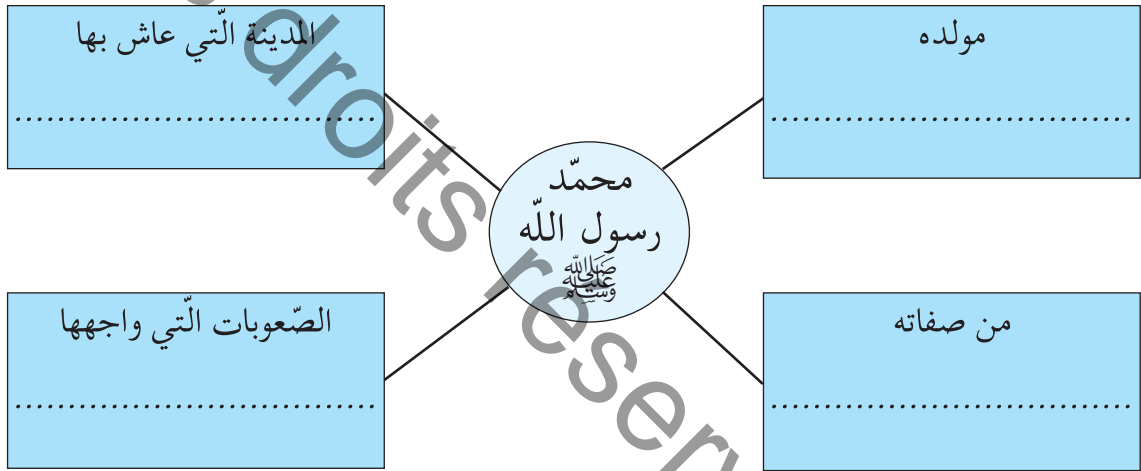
مولده

.......................................

المدينة الّتي عاش بها

.......................................

محمّد
رسول اللّه
ﷺ

من صفاته

.......................................

الصّعوبات الّتي واجهها

.......................................

droits reser